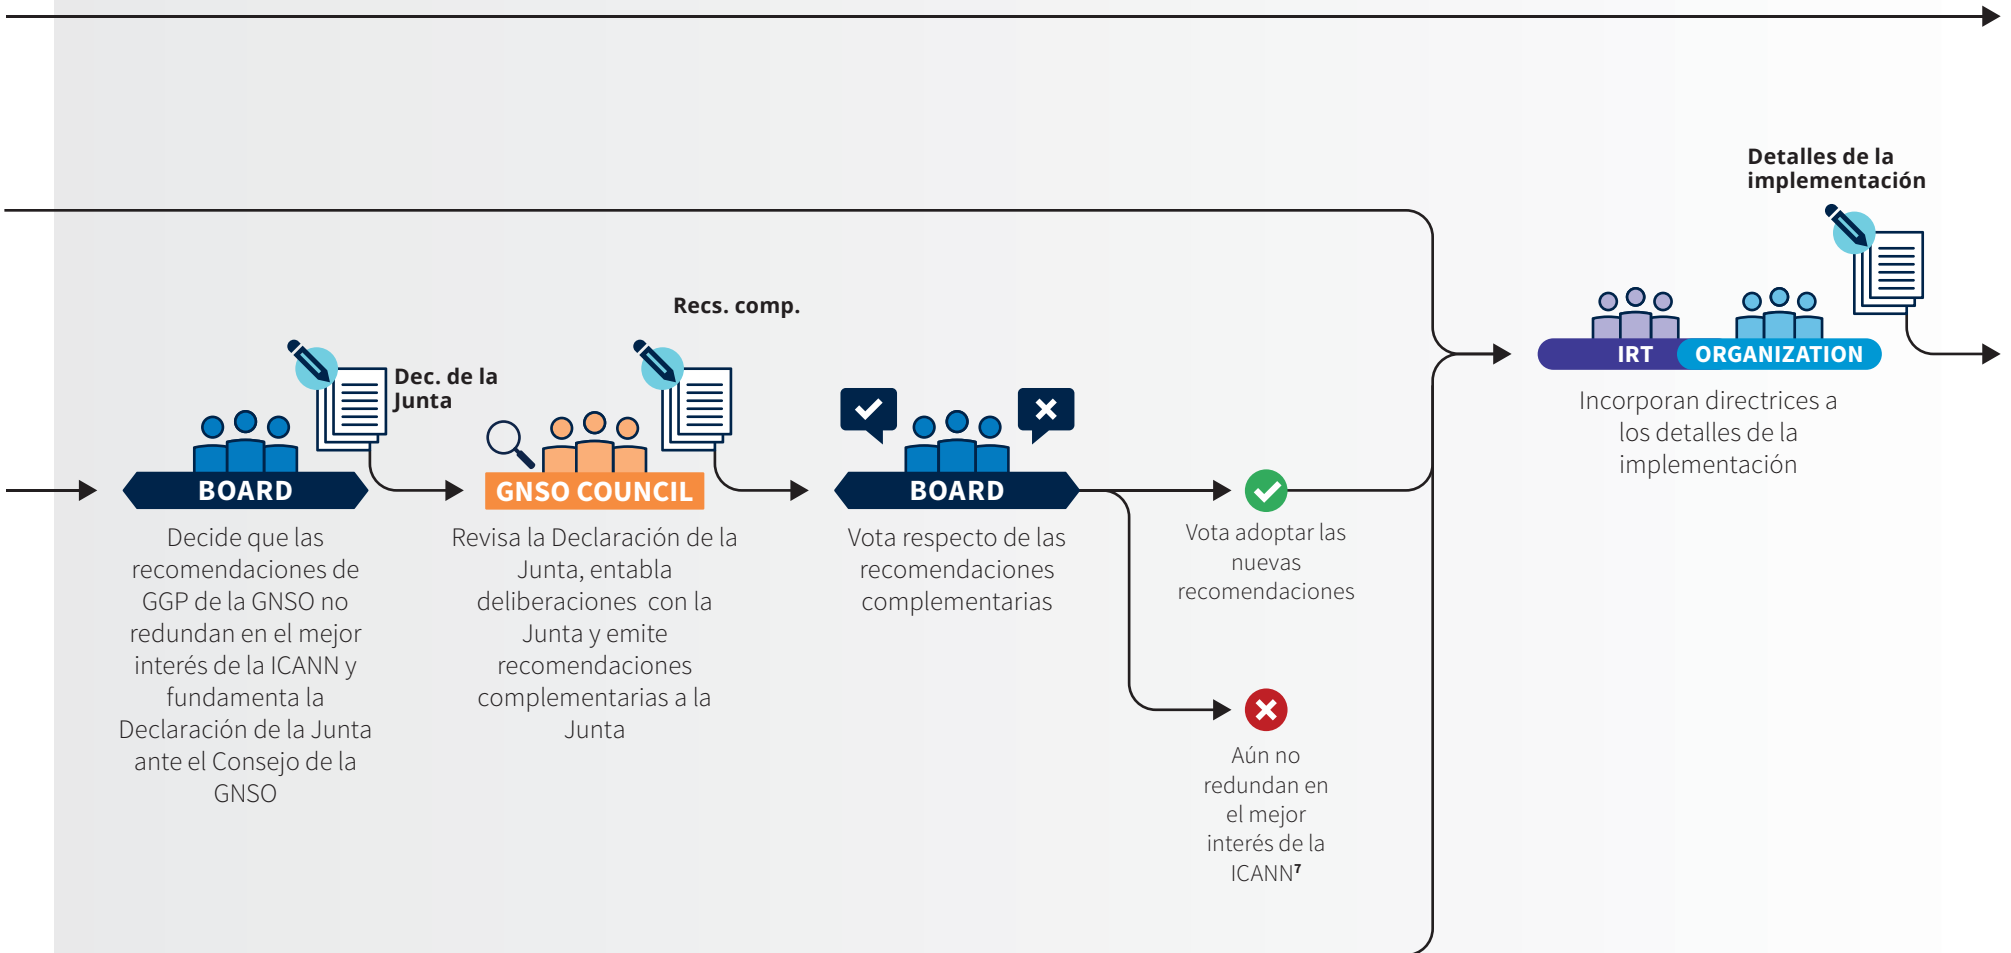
Detalles de la implementación

Recs. comp.

Dec. de la Junta

IRT ORGANIZATION

Incorporan directrices a los detalles de la implementación

BOARD

Decide que las recomendaciones de GGP de la GNSO no redundan en el mejor interés de la ICANN y fundamenta la Declaración de la Junta ante el Consejo de la GNSO

GNSO COUNCIL

Revisa la Declaración de la Junta, entabla deliberaciones con la Junta y emite recomendaciones complementarias a la Junta

BOARD

Vota respecto de las recomendaciones complementarias

Vota adoptar las nuevas recomendaciones

Aún no redundan en el mejor interés de la ICANN$^7$